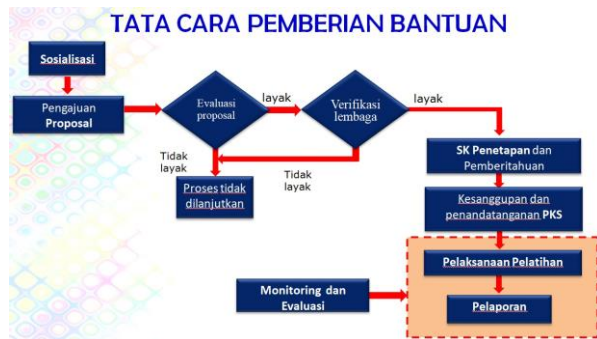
TATA CARA PEMBERIAN BANTUAN

Sosialisasi

Pengajuan Proposal

Evaluasi proposal

layak

Verifikasi lembaga

layak

Tidak layak

Tidak layak

Proses tidak dilanjutkan

SK Penetapan dan Pemberitahuan

Kesanggupan dan penandatanganan PKS

Pelaksanaan Pelatihan

Monitoring dan Evaluasi

Pelaporan